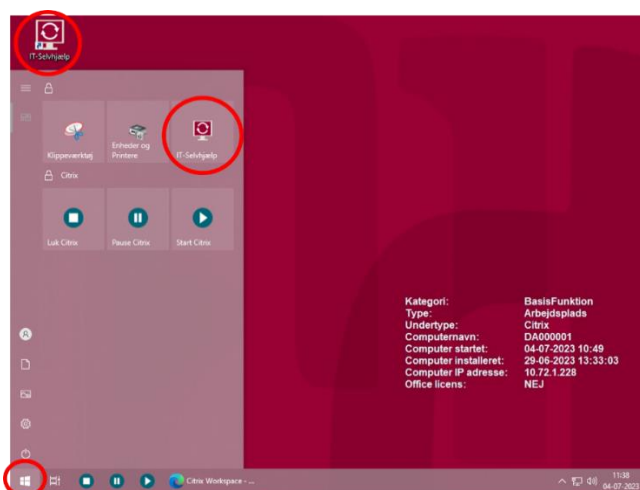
IT-Selvhjælp

A

Klippeværktøj

Enheder og Printere

IT-Selvhjælp

Citrix

Luk Citrix

Pause Citrix

Start Citrix

| | |
|---|---|
| Kategori: | BasisFunktion |
| Type: | Arbejdsplads |
| Undertype: | Citrix |
| Computernavn: | DA000001 |
| Computer startet: | 04-07-2023 10:49 |
| Computer installeret: | 29-06-2023 13:33:03 |
| Computer IP adresse: | 10.72.1.228 |
| Office licens: | NEJ |

Citrix Workspace - ...

11:38
04-07-2023